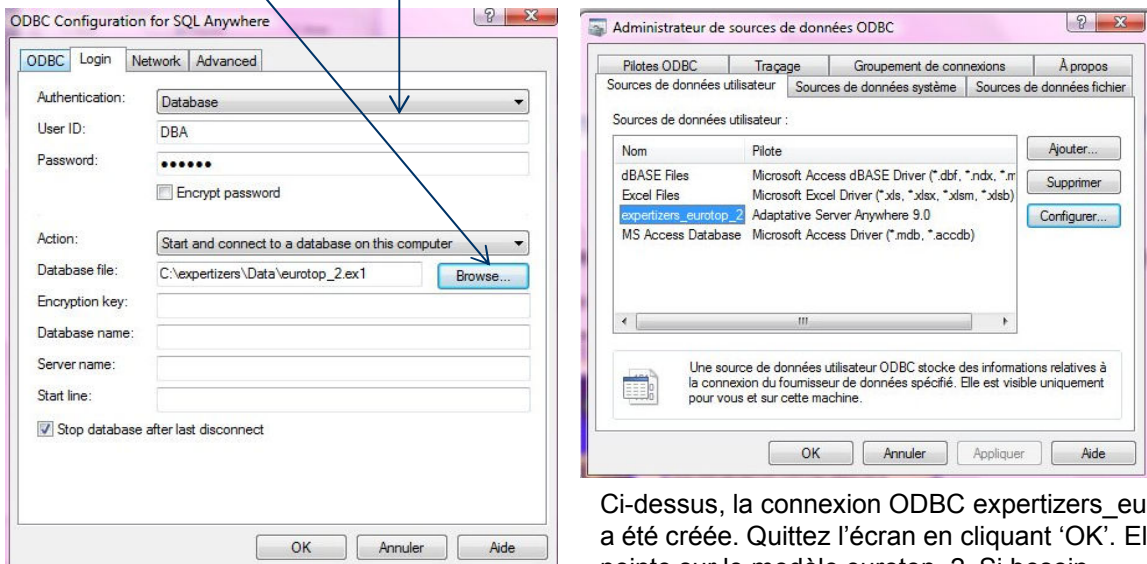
ODBC Configuration for SQL Anywhere

ODBC | Login | Network | Advanced

Authentication: Database

User ID: DBA

Password: ••••••

Encrypt password

Action: Start and connect to a database on this computer

Database file: C:\expertizers\Data\eurotop_2.ex1 Browse...

Encryption key:

Database name:

Server name:

Start line:

Stop database after last disconnect

OK | Annuler | Aide

Administrateur de sources de données ODBC

Pilotes ODBC | Traçage | Groupement de connexions | À propos

Sources de données utilisateur | Sources de données système | Sources de données fichier

Sources de données utilisateur :

| Nom | Pilote |
|---|---|
| dBASE Files | Microsoft Access dBASE Driver (*.dbf, *.ndx, *.m |
| Excel Files | Microsoft Excel Driver (*.xls, *.xlsx, *.xlsm, *.xlsb) |
| expertizers_eurotop_2 | Adaptative Server Anywhere 9.0 |
| MS Access Database | Microsoft Access Driver (*.mdb, *.accdb) |

Ajouter...

Supprimer

Configurer...

Une source de données utilisateur ODBC stocke des informations relatives à la connexion du fournisseur de données spécifié. Elle est visible uniquement pour vous et sur cette machine.

OK | Annuler | Appliquer | Aide

Ci-dessus, la connexion ODBC expertizers_eu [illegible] a été créée. Quittez l'écran en cliquant 'OK'. El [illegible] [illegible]